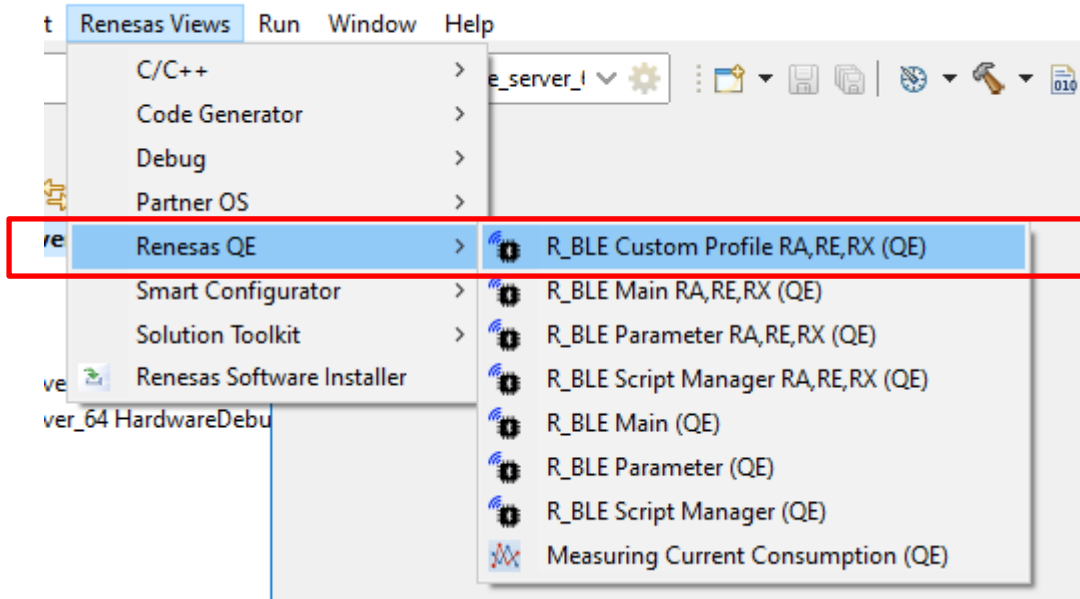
t Renesas Views Run Window Help

C/C++
Code Generator
Debug
Partner OS
Renesas QE
Smart Configurator
Solution Toolkit
Renesas Software Installer

e_server_(

ve
ve
ver_64 HardwareDebu

R_BLE Custom Profile RA,RE,RX (QE)
R_BLE Main RA,RE,RX (QE)
R_BLE Parameter RA,RE,RX (QE)
R_BLE Script Manager RA,RE,RX (QE)
R_BLE Main (QE)
R_BLE Parameter (QE)
R_BLE Script Manager (QE)
Measuring Current Consumption (QE)